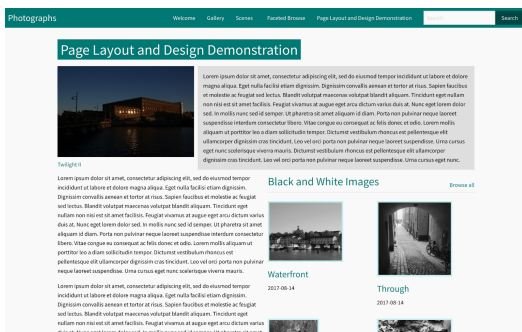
Photographs

Welcome Gallery Scenes Faceted Browse Page Layout and Design Demonstration Search

Page Layout and Design Demonstration

Twilight II

Lorem ipsum dolor sit amet, consectetur adipiscing elit, sed do eiusmod tempor incididunt ut labore et dolore magna aliqua. Eget nulla facilisi etiam dignissim. Dignissim convallis aenean et tortor at risus. Sapien faucibus et molestie ac feugiat sed lectus. Blandit volutpat maecenas volutpat blandit aliquam. Tincidunt eget nullam non nisi est sit amet facilisis. Feugiat vivamus at augue eget arcu dictum varius duis at. Nunc eget lorem dolor sed. In mollis nunc sed id semper. Ut pharetra sit amet aliquam id diam. Porta non pulvinar neque laoreet suspendisse interdum consectetur libero. Vitae congue eu consequat ac felis donec et odio. Lorem mollis aliquam ut porttitor leo a diam sollicitudin tempor. Dictumst vestibulum rhoncus est pellentesque elit ullamcorper dignissim cras tincidunt. Leo vel orci porta non pulvinar neque laoreet suspendisse. Urna cursus eget nunc scelerisque viverra mauris. Dictumst vestibulum rhoncus est pellentesque elit ullamcorper dignissim cras tincidunt. Leo vel orci porta non pulvinar neque laoreet suspendisse. Urna cursus eget nunc.

Lorem ipsum dolor sit amet, consectetur adipiscing elit, sed do eiusmod tempor incididunt ut labore et dolore magna aliqua. Eget nulla facilisi etiam dignissim. Dignissim convallis aenean et tortor at risus. Sapien faucibus et molestie ac feugiat sed lectus. Blandit volutpat maecenas volutpat blandit aliquam. Tincidunt eget nullam non nisi est sit amet facilisis. Feugiat vivamus at augue eget arcu dictum varius duis at. Nunc eget lorem dolor sed. In mollis nunc sed id semper. Ut pharetra sit amet aliquam id diam. Porta non pulvinar neque laoreet suspendisse interdum consectetur libero. Vitae congue eu consequat ac felis donec et odio. Lorem mollis aliquam ut porttitor leo a diam sollicitudin tempor. Dictumst vestibulum rhoncus est pellentesque elit ullamcorper dignissim cras tincidunt. Leo vel orci porta non pulvinar neque laoreet suspendisse. Urna cursus eget nunc scelerisque viverra mauris.

Lorem ipsum dolor sit amet, consectetur adipiscing elit, sed do eiusmod tempor incididunt ut labore et dolore magna aliqua. Eget nulla facilisi etiam dignissim. Dignissim convallis aenean et tortor at risus. Sapien faucibus et molestie ac feugiat sed lectus. Blandit volutpat maecenas volutpat blandit aliquam. Tincidunt eget nullam non nisi est sit amet facilisis. Feugiat vivamus at augue eget arcu dictum varius duis at. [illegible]

Black and White Images

Browse all

Waterfront

2017-08-14

Through

2017-08-14